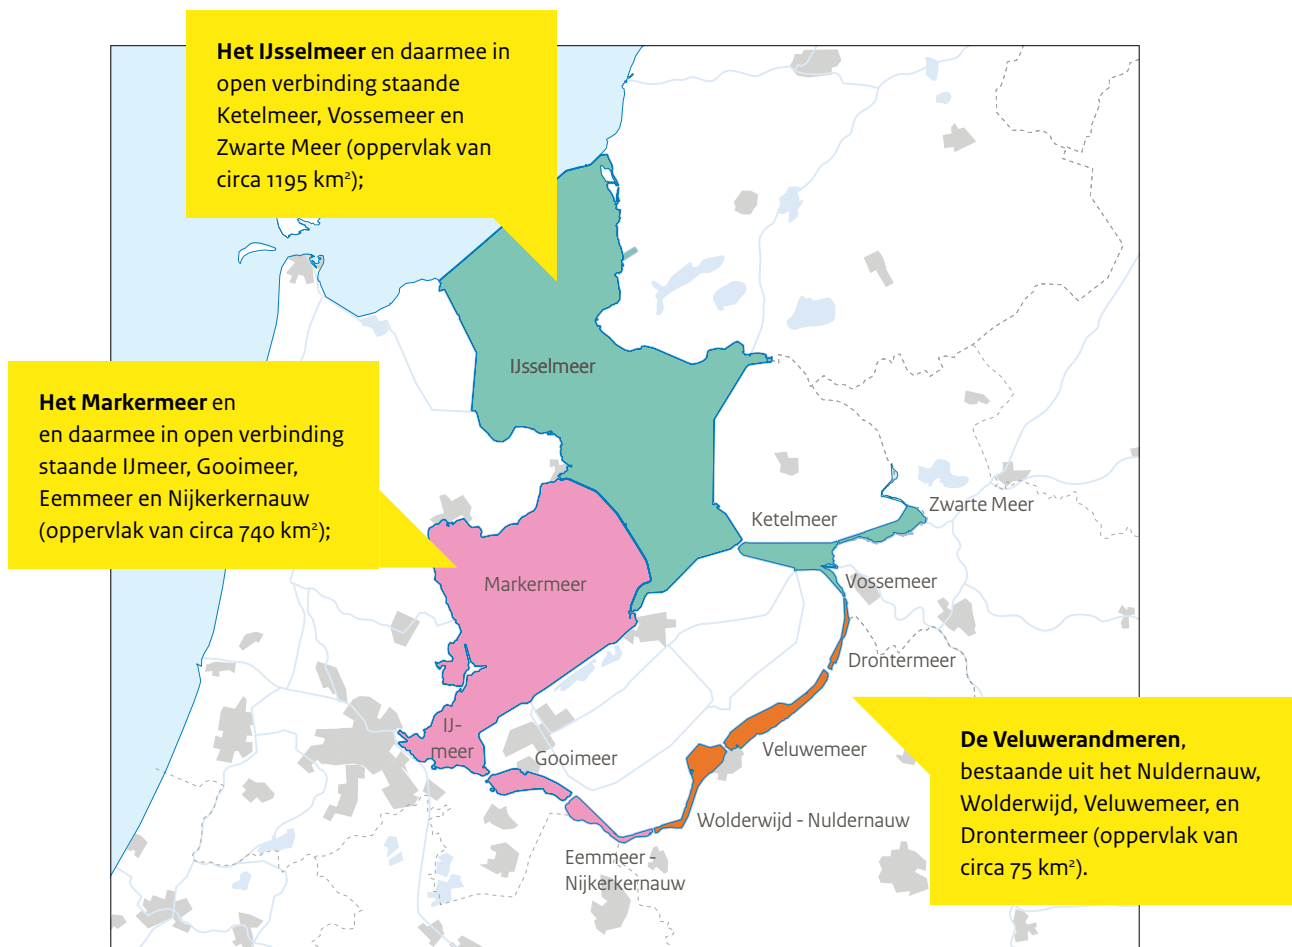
**Het IJsselmeer** en daarmee in open verbinding staande Ketelmeer, Vossemeer en Zwarte Meer (oppervlak van circa 1195 km²);

**Het Markermeer** en en daarmee in open verbinding staande IJmeer, Gooimeer, Eemmeer en Nijkerkernauw (oppervlak van circa 740 km²);

IJsselmeer

Ketelmeer

Zwarte Meer

Vossemeer

Markermeer

Drontermeer

IJ-meer

Gooimeer

Veluwemeer

Wolderwijd - Nuldernauw

Eemmeer - Nijkerkernauw

**De Veluwerandmeren**, bestaande uit het Nuldernauw, Wolderwijd, Veluwemeer, en Drontermeer (oppervlak van circa 75 km²).